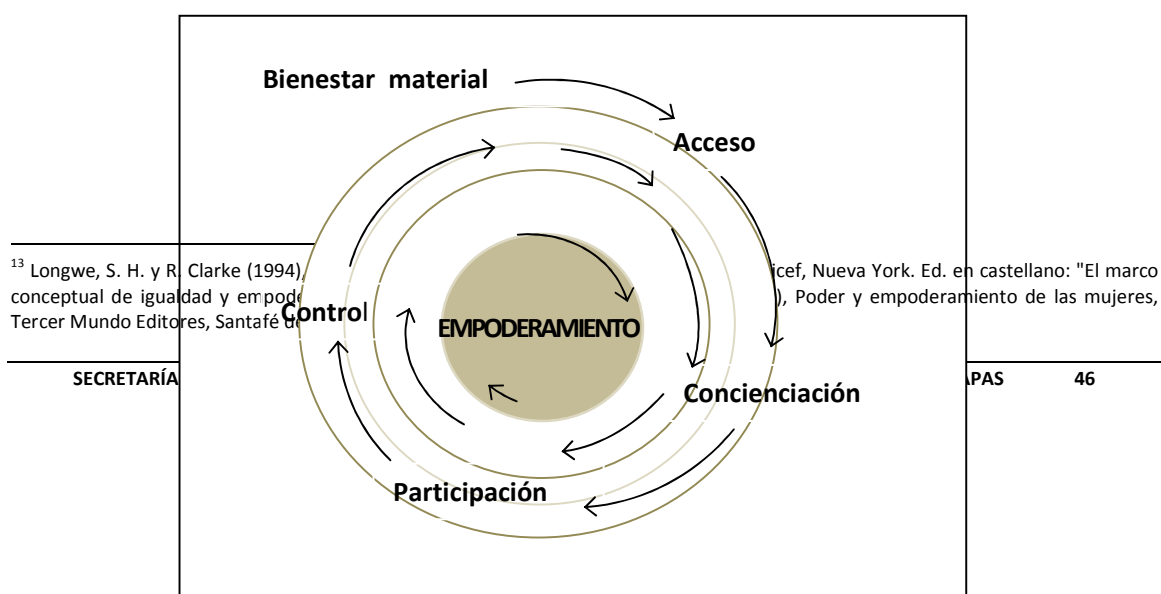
Bienestar material

Acceso

Control

EMPODERAMIENTO

Concienciación

Participación

$^{13}$ Longwe, S. H. y R. Clarke (1994), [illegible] icef, Nueva York. Ed. en castellano: "El marco conceptual de igualdad y empode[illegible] ), Poder y empoderamiento de las mujeres, Tercer Mundo Editores, Santafé de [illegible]

SECRETARÍA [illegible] APAS 46